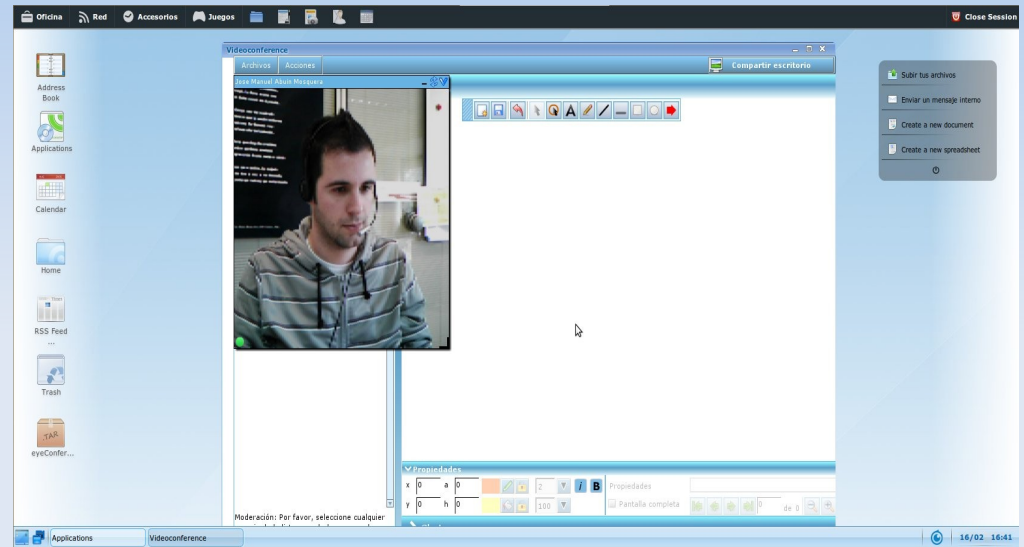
Oficina Red Accesorios Juegos

Close Session

Address Book

Applications

Calendar

Home

RSS Feed ...

Trash

TAR

eyeConfer...

Videoconference

Archivos Acciones

Compartir escritorio

Jose Manuel Abuin Mosquera

A

Propiedades

x 0 a 0

y 0 h 0

2

100

i B

Propiedades

Pantalla completa

0 de 0

Moderación: Por favor, seleccione cualquier

Subir tus archivos

Enviar un mensaje interno

Create a new document

Create a new spreadsheet

Applications

Videoconference

16/02 16:41